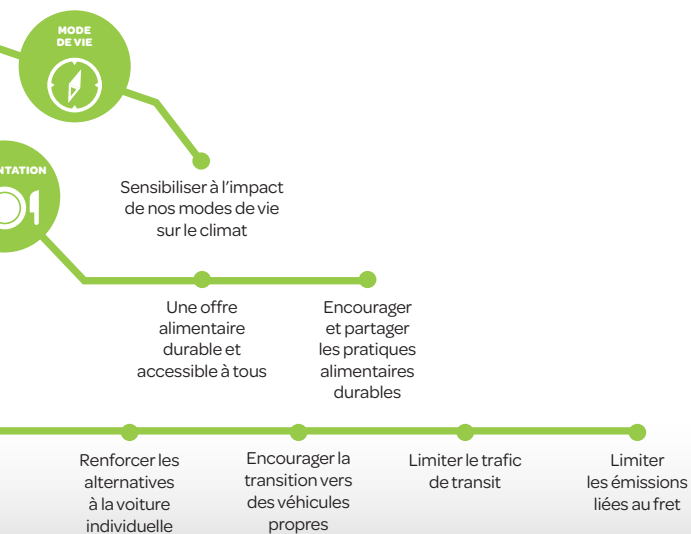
MODE DE VIE

NTATION

Sensibiliser à l'impact de nos modes de vie sur le climat

Une offre alimentaire durable et accessible à tous

Encourager et partager les pratiques alimentaires durables

Renforcer les alternatives à la voiture individuelle

Encourager la transition vers des véhicules propres

Limiter le trafic de transit

Limiter les émissions liées au fret